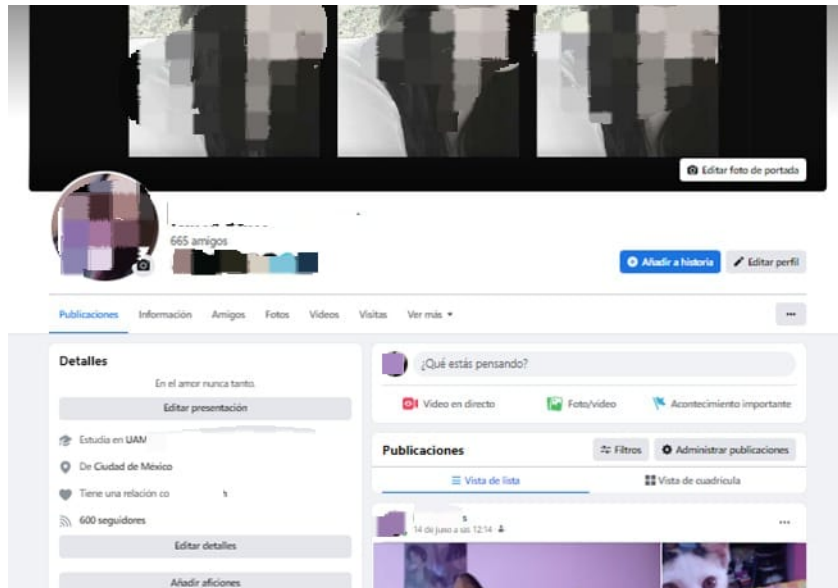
Editar foto de portada

665 amigos

Añadir a historia

Editar perfil

Publicaciones Información Amigos Fotos Videos Visitas Ver más ▾

···

Detalles

En el amor nunca tanto.

Editar presentación

Estudia en UAM

De Ciudad de México

Tiene una relación co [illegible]

600 seguidores

Editar detalles

Añadir aficiones

¿Qué estás pensando?

Video en directo

Foto/video

Acontecimiento importante

Publicaciones

Filtros

Administrar publicaciones

Vista de lista

Vista de cuadrícula

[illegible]s

14 de junio a las 12:14

···